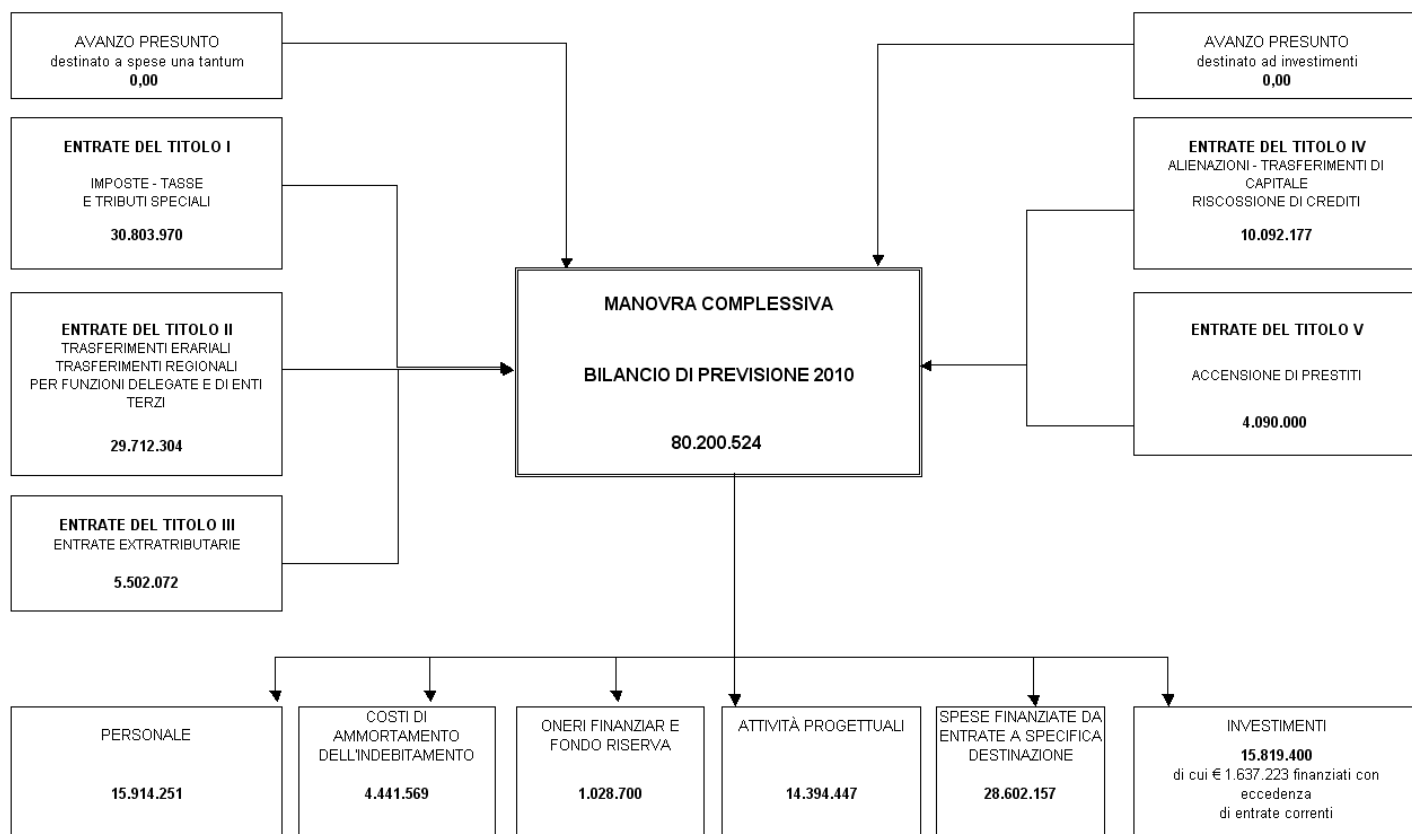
AVANZO PRESUNTO
destinato a spese una tantum
**0,00**

ENTRATE DEL TITOLO I
IMPOSTE - TASSE
E TRIBUTI SPECIALI
30.803.970

ENTRATE DEL TITOLO II
TRASFERIMENTI ERARIALI
TRASFERIMENTI REGIONALI
PER FUNZIONI DELEGATE E DI ENTI TERZI
29.712.304

ENTRATE DEL TITOLO III
ENTRATE EXTRATRIBUTARIE
5.502.072

AVANZO PRESUNTO
destinato ad investimenti
0,00

ENTRATE DEL TITOLO IV
ALIENAZIONI - TRASFERIMENTI DI CAPITALE
RISCOSSIONE DI CREDITI
10.092.177

ENTRATE DEL TITOLO V
ACCENSIONE DI PRESTITI
4.090.000

MANOVRA COMPLESSIVA
BILANCIO DI PREVISIONE 2010
80.200.524

PERSONALE
15.914.251

COSTI DI AMMORTAMENTO DELL'INDEBITAMENTO
4.441.569

ONERI FINANZIAR E FONDO RISERVA
1.028.700

ATTIVITÀ PROGETTUALI
14.394.447

SPESE FINANZIATE DA ENTRATE A SPECIFICA DESTINAZIONE
28.602.157

INVESTIMENTI
15.819.400
di cui € 1.637.223 finanziati con eccedenza
di entrate correnti